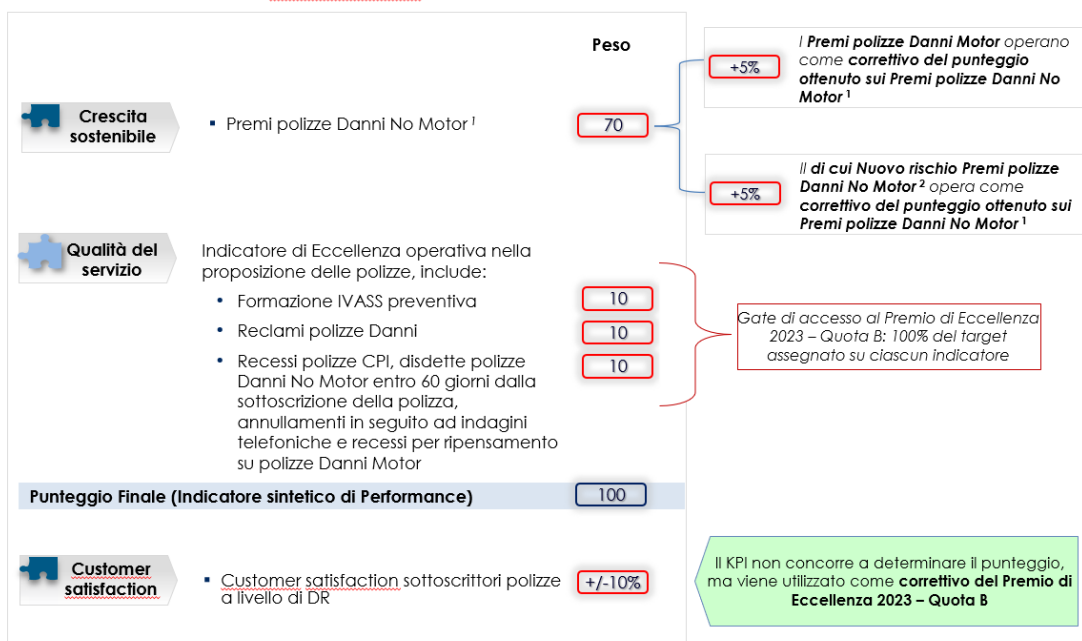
Peso

Crescita sostenibile

▪ Premi polizze Danni No Motor $^1$

70

+5%

I **Premi polizze Danni Motor** operano come **correttivo del punteggio ottenuto sui Premi polizze Danni No Motor** $^1$

+5%

Il **di cui Nuovo rischio Premi polizze Danni No Motor** $^2$ opera come **correttivo del punteggio ottenuto sui Premi polizze Danni No Motor** $^1$

Qualità del servizio

Indicatore di Eccellenza operativa nella proposizione delle polizze, include:

• Formazione IVASS preventiva

10

• Reclami polizze Danni

10

• Recessi polizze CPI, disdette polizze Danni No Motor entro 60 giorni dalla sottoscrizione della polizza, annullamenti in seguito ad indagini telefoniche e recessi per ripensamento su polizze Danni Motor

10

Gate di accesso al Premio di Eccellenza 2023 – Quota B: 100% del target assegnato su ciascun indicatore

Punteggio Finale (Indicatore sintetico di Performance)

100

Customer satisfaction

▪ Customer satisfaction sottoscrittori polizze a livello di DR

+/-10%

Il KPI non concorre a determinare il punteggio, ma viene utilizzato come **correttivo del Premio di Eccellenza 2023 – Quota B**